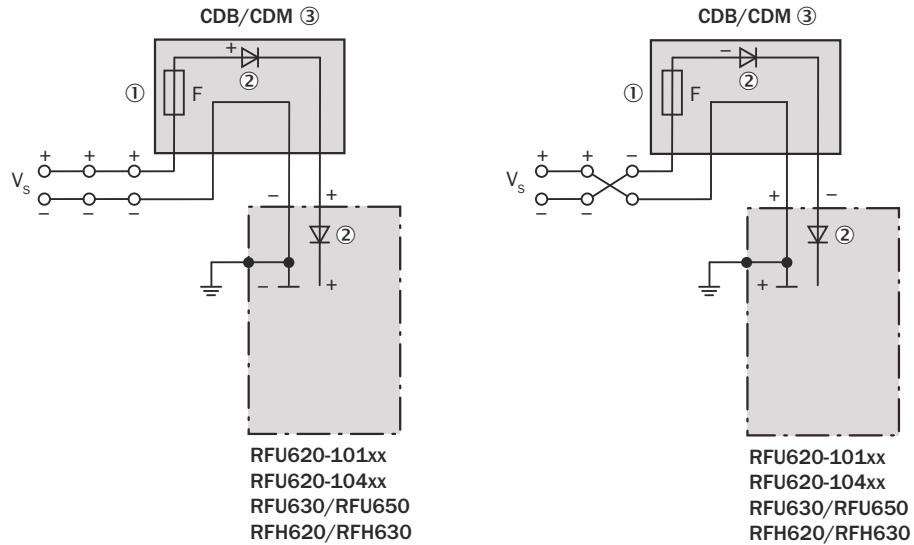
CDB/CDM ③

①
F
+
②
$V_s$
+ + +
– – –
–
+
②
–
+

RFU620-101xx
RFU620-104xx
RFU630/RFU650
RFH620/RFH630

CDB/CDM ③

①
F
–
②
$V_s$
+ + –
– – +
+
–
②
+

RFU620-101xx
RFU620-104xx
RFU630/RFU650
RFH620/RFH630